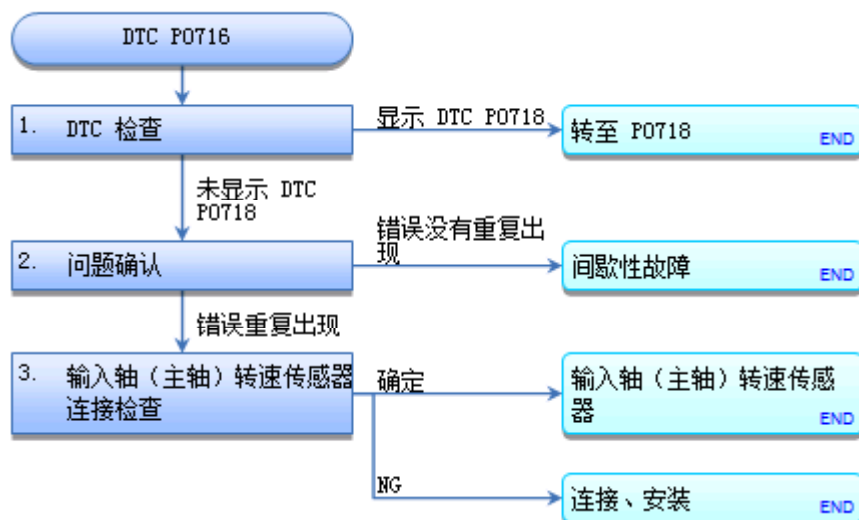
DTC P0716

1. DTC 检查

显示 DTC P0718

转至 P0718

END

未显示 DTC P0718

2. 问题确认

错误没有重复出现

间歇性故障

END

错误重复出现

3. 输入轴（主轴）转速传感器连接检查

确定

输入轴（主轴）转速传感器

END

NG

连接、安装

END